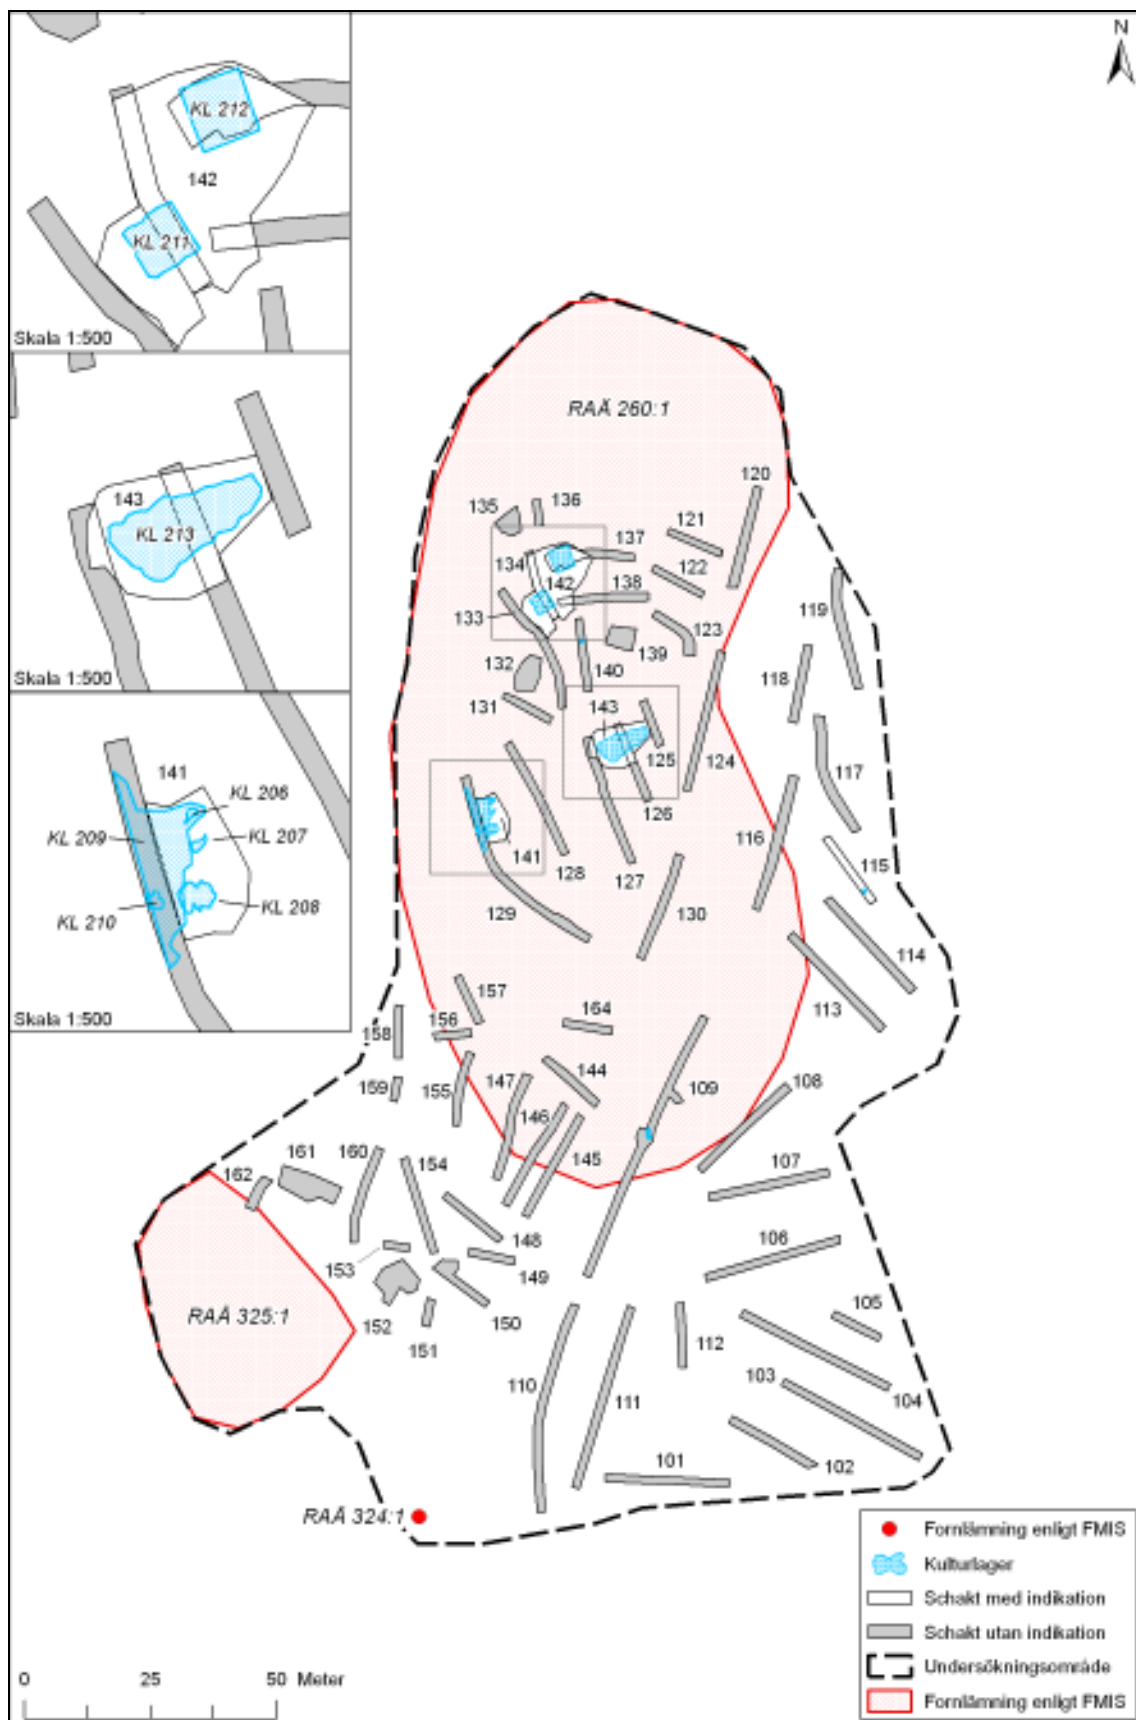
KL 212
142
KL 211
Skala 1:500

143
KL 213
Skala 1:500

141
KL 206
KL 209
KL 207
KL 210
KL 208
Skala 1:500

N

RAÄ 260:1
120
135
136
121
137
134
142
122
138
133
123
139
132
140
131
143
125
124
126
141
128
127
129
130
116
119
118
117
115
114
113
157
164
158
156
144
159
155
147
109
108
146
145
161
160
154
107
162
148
106
153
149
152
150
151
RAÄ 325:1
105
112
110
111
103
104
101
102
RAÄ 324:1

Fornlämning enligt FMIS
Kulturlager
Schakt med indikation
Schakt utan indikation
Undersökningsområde
Fornlämning enligt FMIS

0
25
50 Meter